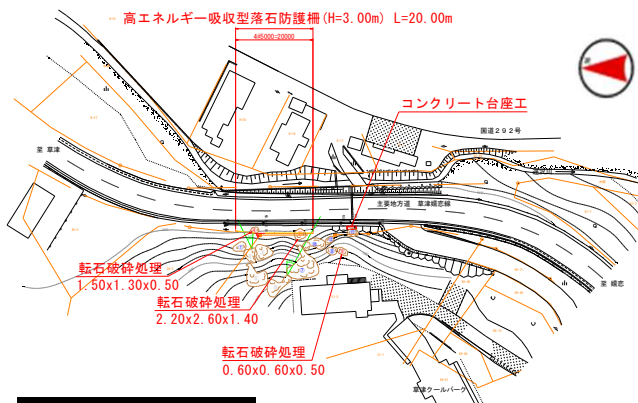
高エネルギー吸収型落石防護柵(H=3.00m) L=20.00m

4@5000=20000

コンクリート台座工

国道292号

至 草津

主要地方道 草津嬬恋線

至 嬬恋

転石破砕処理
1.50x1.30x0.50

転石破砕処理
2.20x2.60x1.40

転石破砕処理
0.60x0.60x0.50

草津クールパーク